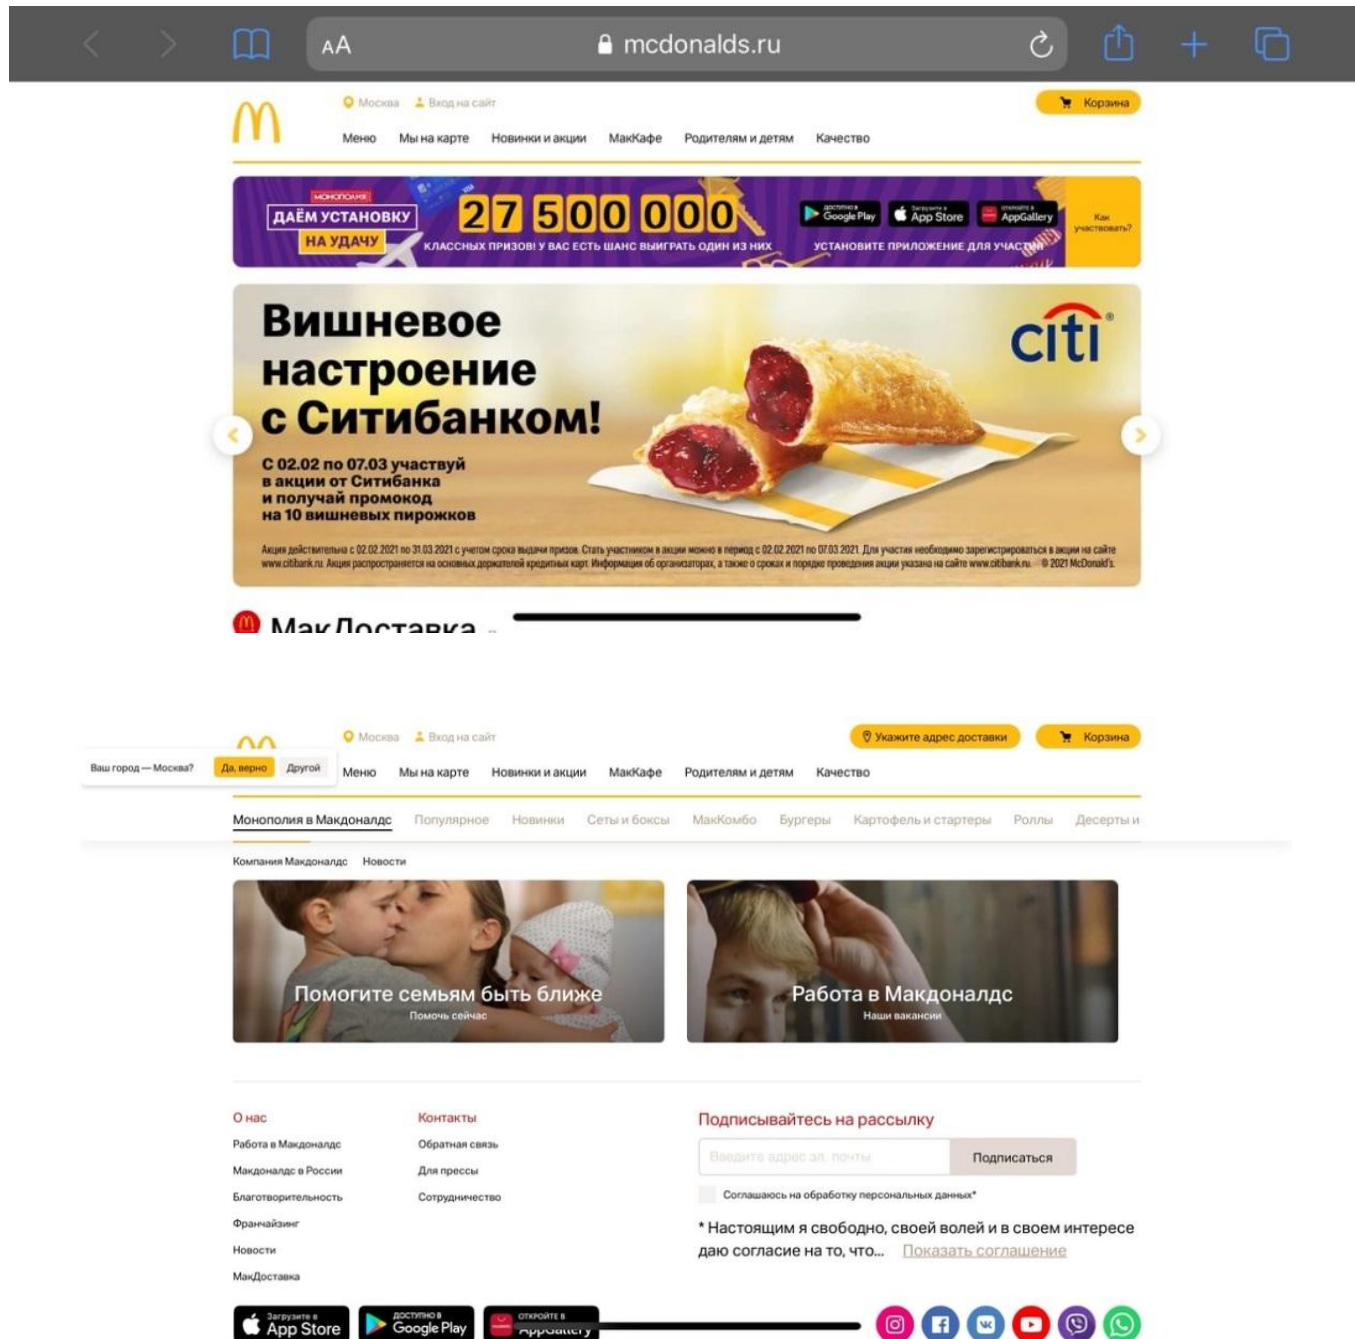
AA mcdonalds.ru

Москва Вход на сайт

Корзина

Меню Мы на карте Новинки и акции МакКафе Родителям и детям Качество

МОНОПОЛИЯ
ДАЁМ УСТАНОВКУ
НА УДАЧУ
27 500 000
КЛАССНЫХ ПРИЗОВ! У ВАС ЕСТЬ ШАНС ВЫИГРАТЬ ОДИН ИЗ НИХ
доступно в Google Play
Загрузите в App Store
откройте в AppGallery
УСТАНОВИТЕ ПРИЛОЖЕНИЕ ДЛЯ УЧАСТИЯ
Как участвовать?

Вишневое настроение с Ситибанком!

citi

С 02.02 по 07.03 участвуй в акции от Ситибанка и получай промокод на 10 вишневых пирожков

Акция действительна с 02.02.2021 по 31.03.2021 с учетом срока выдачи призов. Стать участником в акции можно в период с 02.02.2021 по 07.03.2021. Для участия необходимо зарегистрироваться в акции на сайте www.citibank.ru. Акция распространяется на основных держателей кредитных карт. Информация об организаторах, а также о сроках и порядке проведения акции указана на сайте www.citibank.ru. © 2021 McDonald's

МакДоставка

Москва Вход на сайт

Укажите адрес доставки Корзина

Ваш город — Москва? Да, верно Другой

Меню Мы на карте Новинки и акции МакКафе Родителям и детям Качество

Монополия в Макдоналдс Популярное Новинки Сеты и боксы МакКомбо Бургеры Картофель и стартеры Роллы Десерты и

Компания Макдоналдс Новости

Помогите семьям быть ближе
Помочь сейчас

Работа в Макдоналдс
Наши вакансии

О нас
Работа в Макдоналдс
Макдоналдс в России
Благотворительность
Франчайзинг
Новости
МакДоставка

Контакты
Обратная связь
Для прессы
Сотрудничество

Подписывайтесь на рассылку
Введите адрес эл. почты
Подписаться
Соглашаюсь на обработку персональных данных*
* Настоящим я свободно, своей волей и в своем интересе даю согласие на то, что... Показать соглашение

Загрузите в App Store
доступно в Google Play
откройте в AppGallery